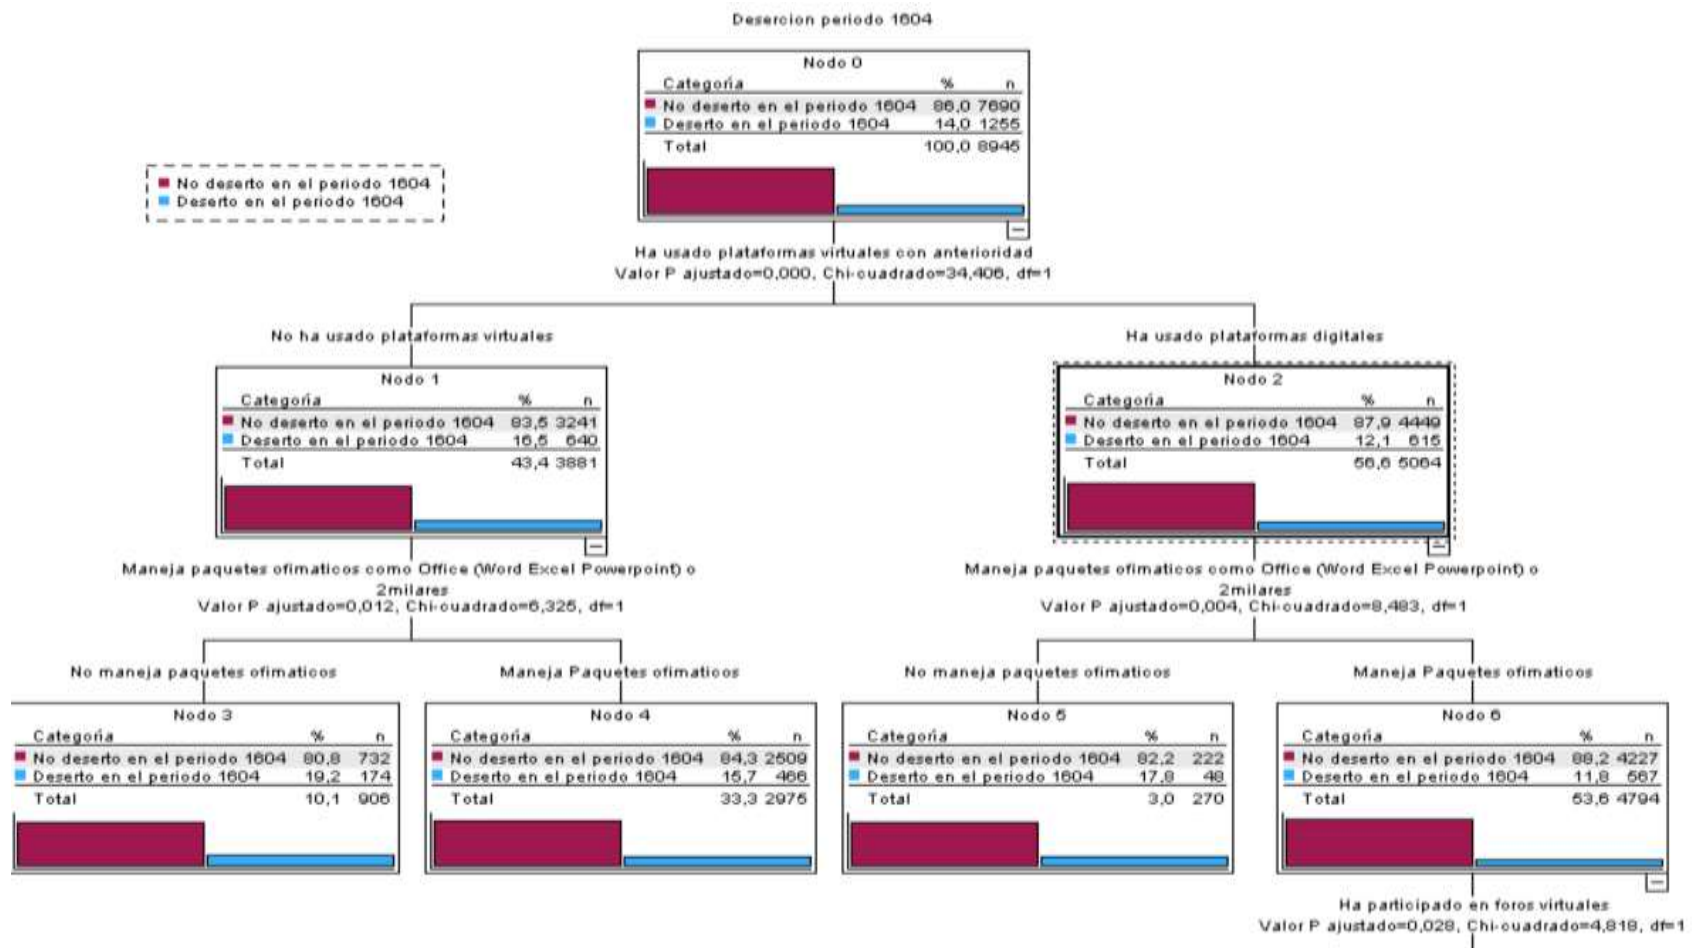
Desercion periodo 1604

Nodo 0

| Categoría | % | n |
|---|---|---|
| No deserto en el periodo 1604 | 86,0 | 7690 |
| Deserto en el periodo 1604 | 14,0 | 1255 |
| Total | 100,0 | 8945 |

No deserto en el periodo 1604
Deserto en el periodo 1604

Ha usado plataformas virtuales con anterioridad
Valor P ajustado=0,000, Chi-cuadrado=34,406, df=1

No ha usado plataformas virtuales

Nodo 1

| Categoría | % | n |
|---|---|---|
| No deserto en el periodo 1604 | 83,5 | 3241 |
| Deserto en el periodo 1604 | 16,5 | 640 |
| Total | 43,4 | 3881 |

Maneja paquetes ofimaticos como Office (Word Excel Powerpoint) o 2milares
Valor P ajustado=0,012, Chi-cuadrado=6,325, df=1

No maneja paquetes ofimaticos

Nodo 3

| Categoría | % | n |
|---|---|---|
| No deserto en el periodo 1604 | 80,8 | 732 |
| Deserto en el periodo 1604 | 19,2 | 174 |
| Total | 10,1 | 906 |

Maneja Paquetes ofimaticos

Nodo 4

| Categoría | % | n |
|---|---|---|
| No deserto en el periodo 1604 | 84,3 | 2509 |
| Deserto en el periodo 1604 | 15,7 | 466 |
| Total | 33,3 | 2975 |

Ha usado plataformas digitales

Nodo 2

| Categoría | % | n |
|---|---|---|
| No deserto en el periodo 1604 | 87,9 | 4449 |
| Deserto en el periodo 1604 | 12,1 | 615 |
| Total | 56,6 | 5064 |

Maneja paquetes ofimaticos como Office (Word Excel Powerpoint) o 2milares
Valor P ajustado=0,004, Chi-cuadrado=8,483, df=1

No maneja paquetes ofimaticos

Nodo 5

| Categoría | % | n |
|---|---|---|
| No deserto en el periodo 1604 | 82,2 | 222 |
| Deserto en el periodo 1604 | 17,8 | 48 |
| Total | 3,0 | 270 |

Maneja Paquetes ofimaticos

Nodo 6

| Categoría | % | n |
|---|---|---|
| No deserto en el periodo 1604 | 88,2 | 4227 |
| Deserto en el periodo 1604 | 11,8 | 567 |
| Total | 53,6 | 4794 |

Ha participado en foros virtuales
Valor P ajustado=0,028, Chi-cuadrado=4,818, df=1